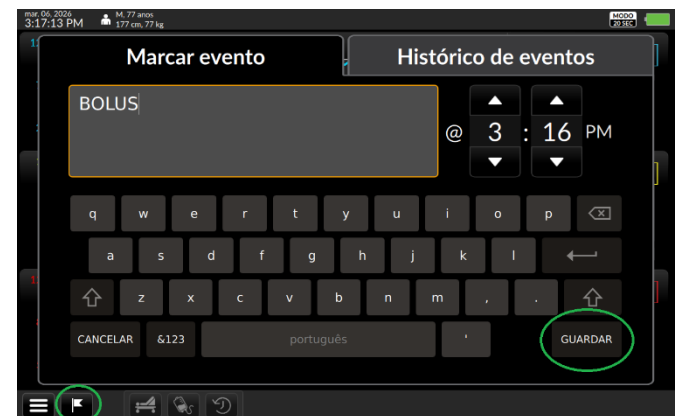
mar. 06. 2026
3:17:13 PM
M, 77 anos
177 cm, 77 kg
MODO
20 SEC

Marcar evento
Histórico de eventos

BOLUS

@ 3 : 16 PM

q w e r t y u i o p
a s d f g h j k l
z x c v b n m , .
CANCELAR &123 português ' GUARDAR